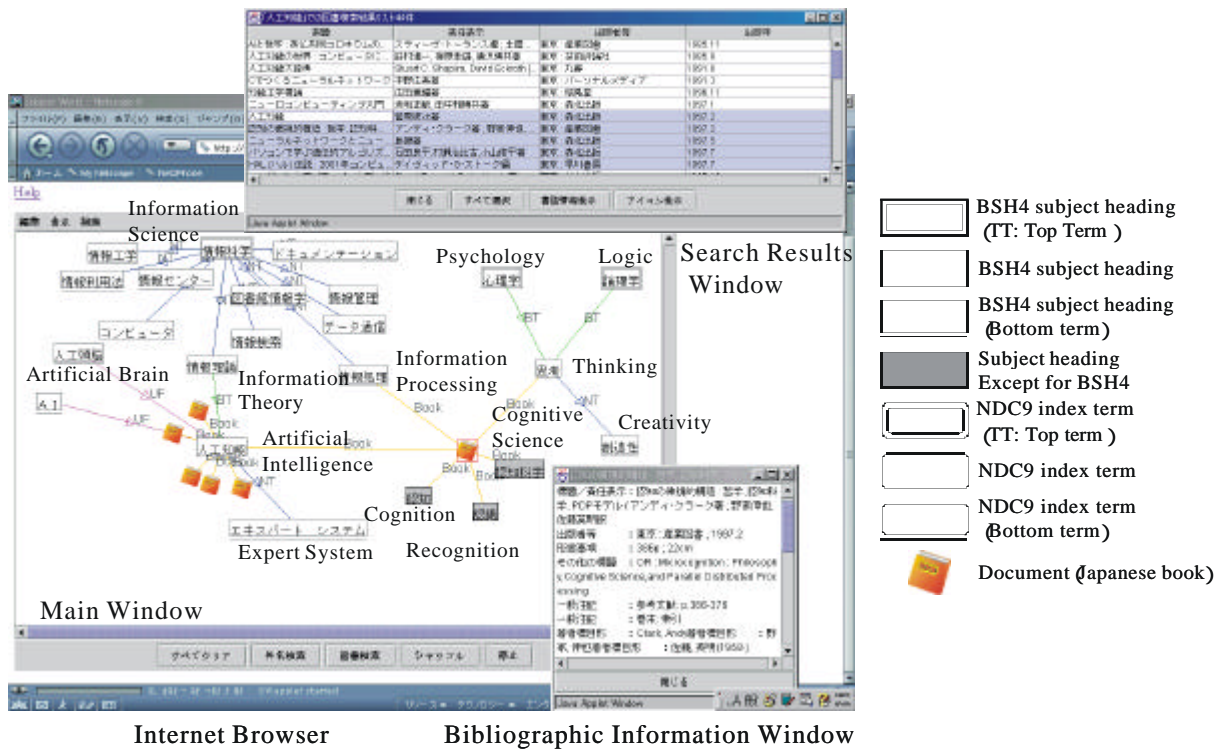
Information Science

情報科学

ドキュメンテーション

情報工学

情報利用法

情報センター

図書館情報学

情報管理

データ通信

コンピュータ

情報検索

人工頭脳

Artificial Brain

情報理論

Information Theory

情報処理

Information Processing

人工知能

Artificial Intelligence

エキスパート システム

Expert System

Psychology

心理学

Logic

論理学

Thinking

思考

Creativity

創造性

Cognitive Science

認知科学

Cognition

認識

Recognition

Search Results Window

Main Window

Help

Java Applet Window

BT

UF

NT

Book

Internet Browser

Bibliographic Information Window

出版者等 : 東京 : 産業図書 , 1997.2

形態事項 : 386p ; 22cm

閉じる

Java Applet Window

BSH4 subject heading (TT: Top Term )

BSH4 subject heading

BSH4 subject heading (Bottom term)

Subject heading Except for BSH4

NDC9 index term (TT: Top term )

NDC9 index term

NDC9 index term (Bottom term)

Document (Japanese book)